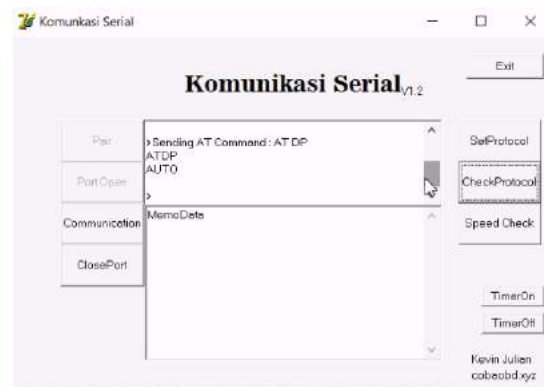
Komunkasi Serial

Exit

Komunikasi Serial$_{V1.2}$

Pair

PortOpen

Communication

ClosePort

>Sending AT Command : AT DP
ATDP
AUTO

>

MemoData

SetProtocol

CheckProtocol

Speed Check

TimerOn

TimerOff

Kevin Julien
cobaobd.xyz